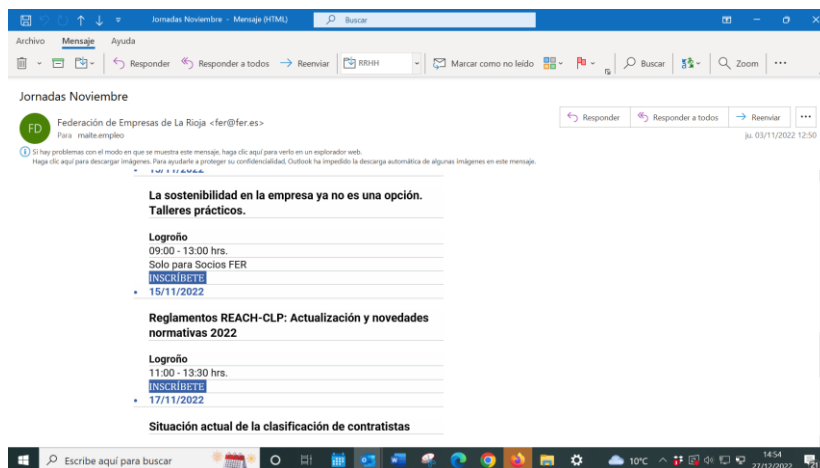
Jornadas Noviembre - Mensaje (HTML)
Buscar

Archivo Mensaje Ayuda

Responder Responder a todos Reenviar RRHH Marcar como no leído Buscar Zoom ···

Jornadas Noviembre

FD
Federación de Empresas de La Rioja <fer@fer.es>
Para maite.empleo

Responder Responder a todos Reenviar ···
ju. 03/11/2022 12:50

Si hay problemas con el modo en que se muestra este mensaje, haga clic aquí para verlo en un explorador web.
Haga clic aquí para descargar imágenes. Para ayudarle a proteger su confidencialidad, Outlook ha impedido la descarga automática de algunas imágenes en este mensaje.

• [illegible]

La sostenibilidad en la empresa ya no es una opción. Talleres prácticos.

Logroño
09:00 - 13:00 hrs.
Solo para Socios FER
INSCRÍBETE

• 15/11/2022

Reglamentos REACH-CLP: Actualización y novedades normativas 2022

Logroño
11:00 - 13:30 hrs.
INSCRÍBETE

• 17/11/2022

Situación actual de la clasificación de contratistas

Escribe aquí para buscar
10°C
14:54
27/12/2022